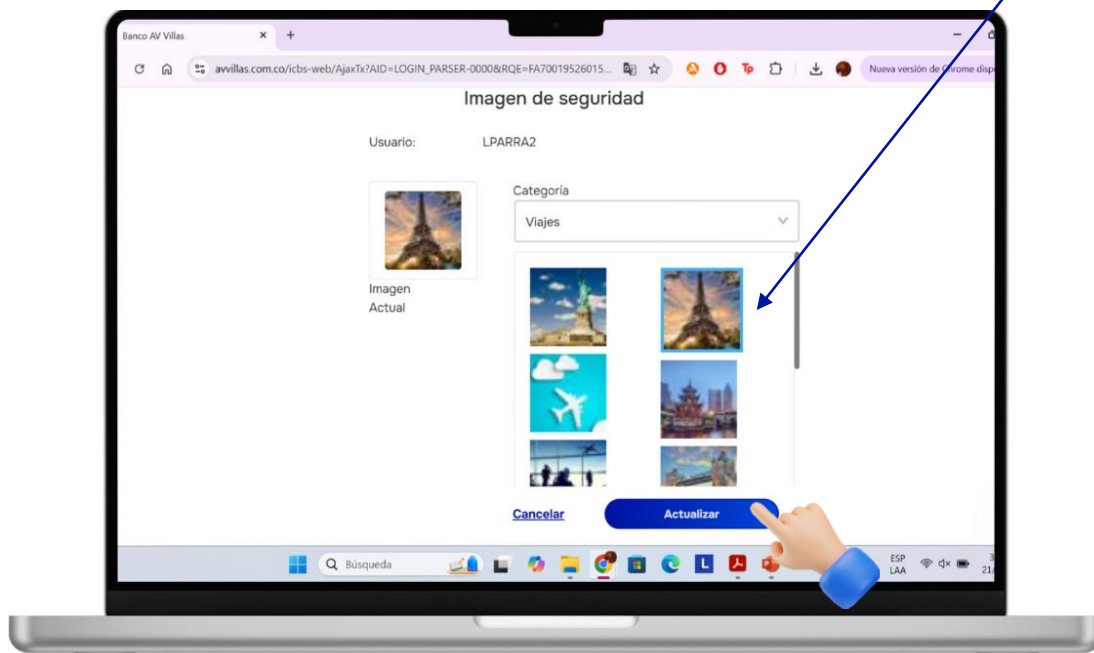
Banco AV Villas

avvillas.com.co/icbs-web/AjaxTx?AID=LOGIN_PARSER-0000&RQE=FA70019526015...

Nueva versión de Chrome disp

Imagen de seguridad

Usuario: LPARRA2

Categoría

Viajes

Imagen Actual

Cancelar

Actualizar

Búsqueda

ESP LAA